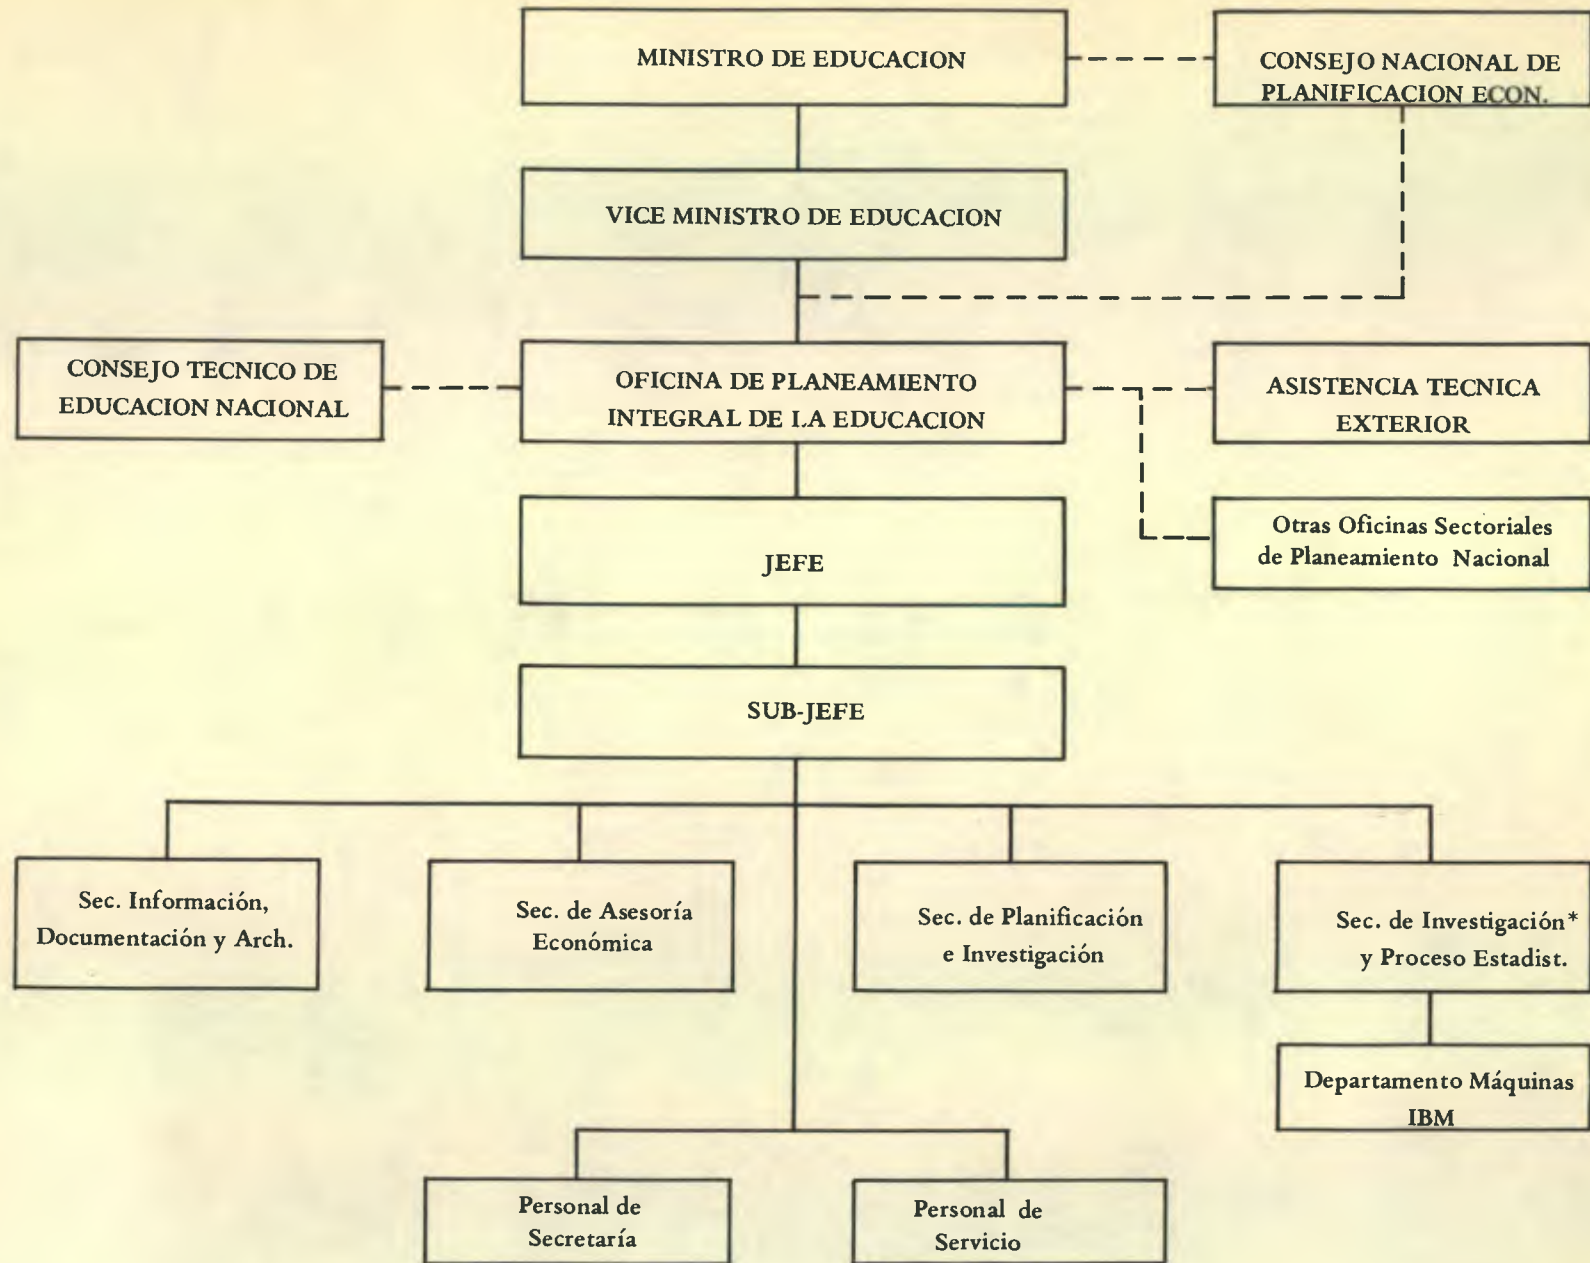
MINISTRO DE EDUCACION

CONSEJO NACIONAL DE PLANIFICACION ECON.

VICE MINISTRO DE EDUCACION

CONSEJO TECNICO DE EDUCACION NACIONAL

OFICINA DE PLANEAMIENTO INTEGRAL DE I.A EDUCACION

ASISTENCIA TECNICA EXTERIOR

Otras Oficinas Sectoriales de Planeamiento Nacional

JEFE

SUB-JEFE

Sec. Información, Documentación y Arch.

Sec. de Asesoría Económica

Sec. de Planificación e Investigación

Sec. de Investigación* y Proceso Estadist.

Departamento Máquinas IBM

Personal de Secretaría

Personal de Servicio